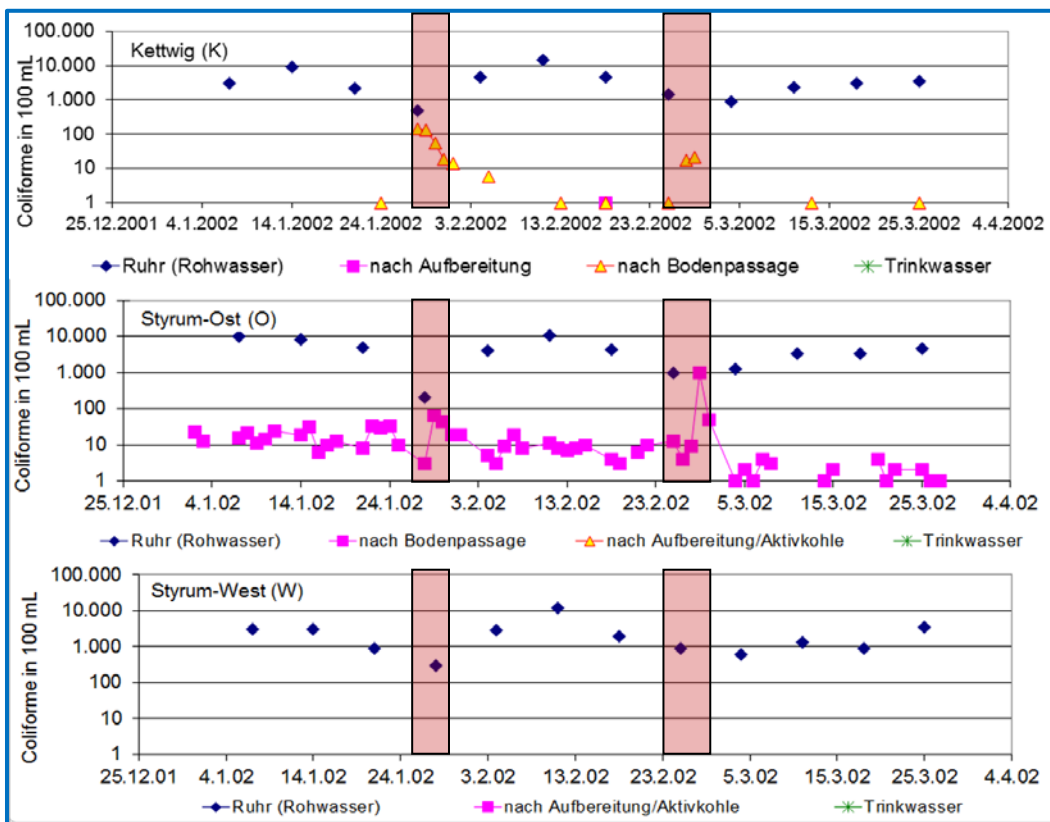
Kettwig (K)

Coliforme in 100 mL

100.000
10.000
1.000
100
10
1

25.12.2001 4.1.2002 14.1.2002 24.1.2002 3.2.2002 13.2.2002 23.2.2002 5.3.2002 15.3.2002 25.3.2002 4.4.2002

Ruhr (Rohwasser) nach Aufbereitung nach Bodenpassage Trinkwasser

Styrum-Ost (O)

Coliforme in 100 mL

100.000
10.000
1.000
100
10
1

25.12.01 4.1.02 14.1.02 24.1.02 3.2.02 13.2.02 23.2.02 5.3.02 15.3.02 25.3.02 4.4.02

Ruhr (Rohwasser) nach Bodenpassage nach Aufbereitung/Aktivkohle Trinkwasser

Styrum-West (W)

Coliforme in 100 mL

100.000
10.000
1.000
100
10
1

25.12.01 4.1.02 14.1.02 24.1.02 3.2.02 13.2.02 23.2.02 5.3.02 15.3.02 25.3.02 4.4.02

Ruhr (Rohwasser) nach Aufbereitung/Aktivkohle Trinkwasser